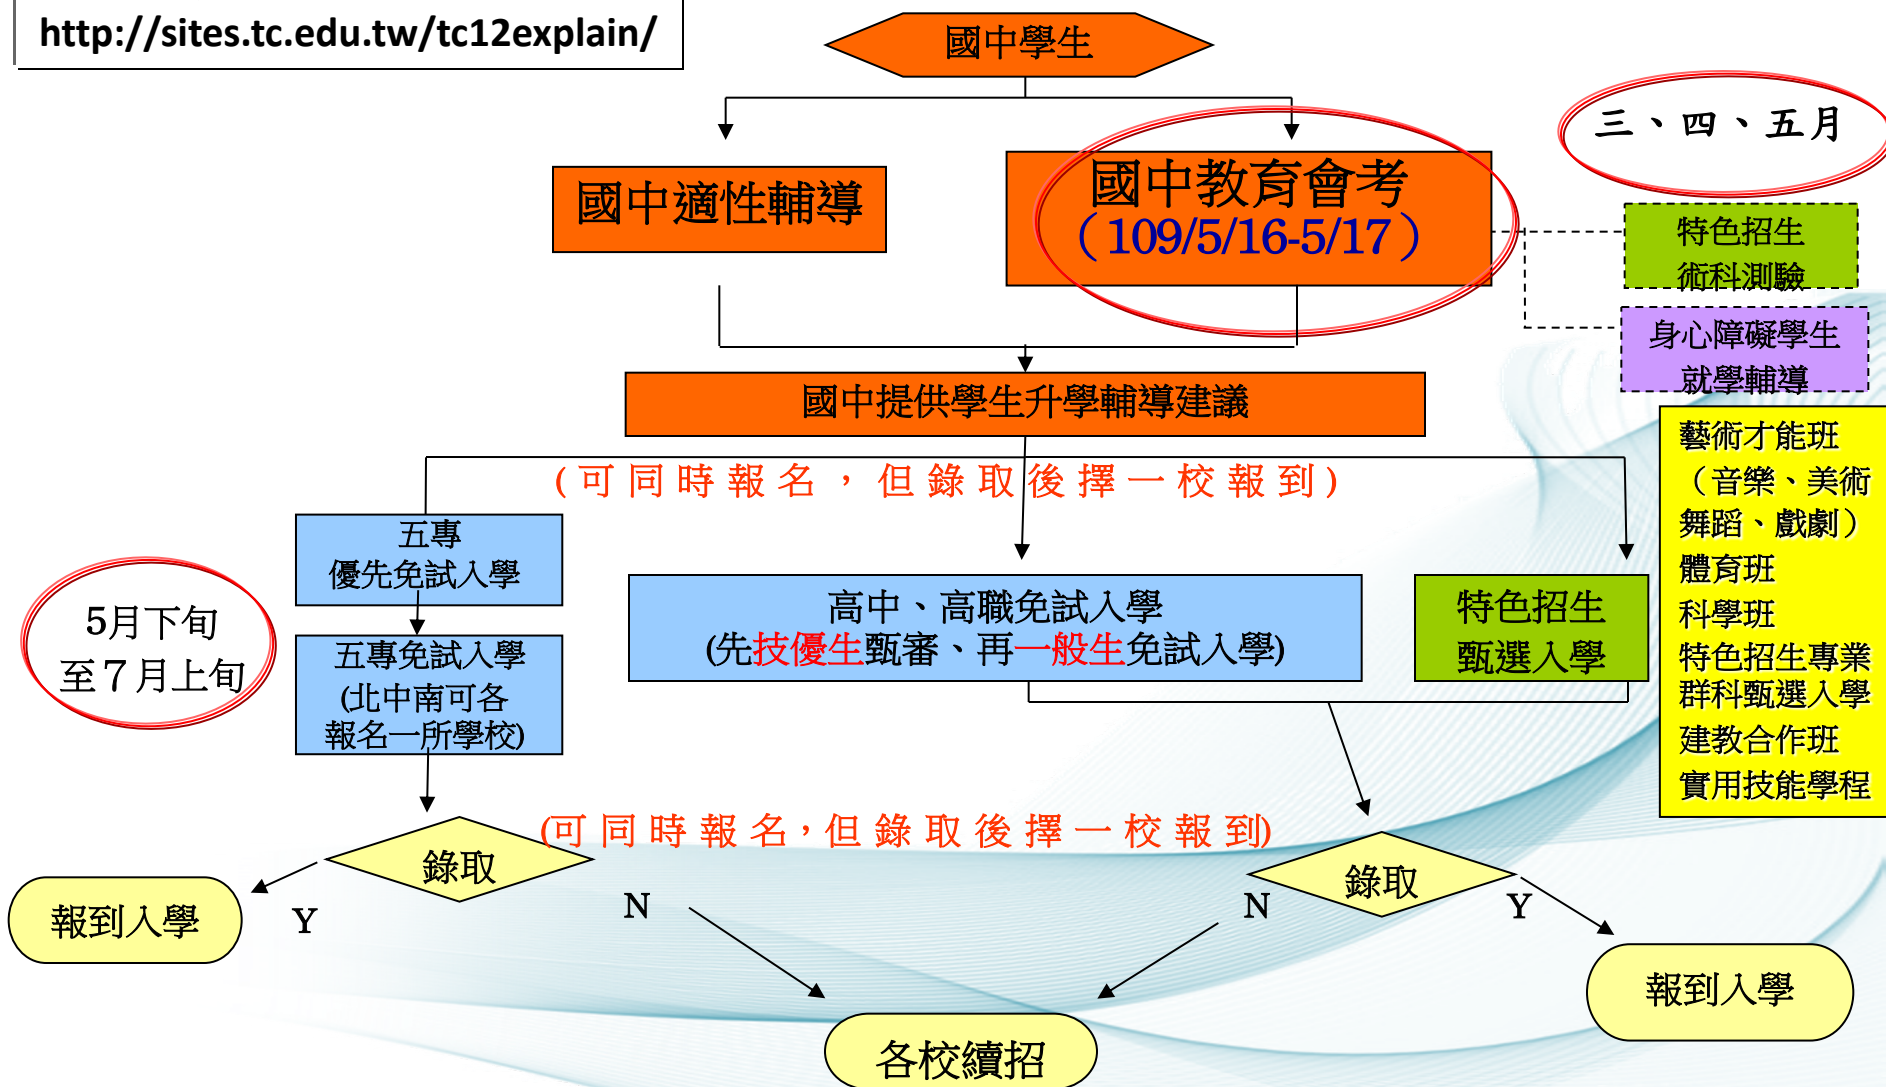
http://sites.tc.edu.tw/tc12explain/

國中學生

三、四、五月

國中適性輔導

國中教育會考（109/5/16-5/17）

特色招生術科測驗

身心障礙學生就學輔導

國中提供學生升學輔導建議

（可同時報名，但錄取後擇一校報到）

藝術才能班（音樂、美術舞蹈、戲劇）
體育班
科學班
特色招生專業群科甄選入學
建教合作班
實用技能學程

五專優先免試入學

5月下旬至7月上旬

五專免試入學(北中南可各報名一所學校)

高中、高職免試入學(先技優生甄審、再一般生免試入學)

特色招生甄選入學

(可同時報名，但錄取後擇一校報到)

錄取

報到入學

Y

N

N

錄取

Y

報到入學

各校續招